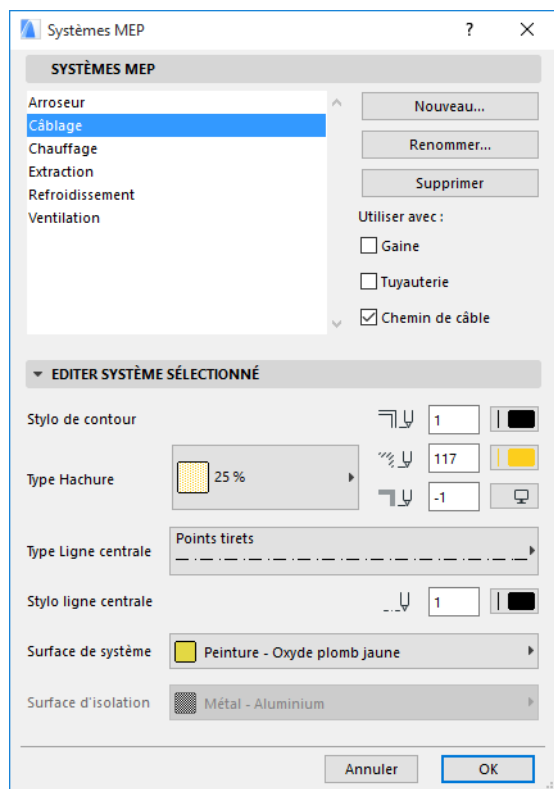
Systèmes MEP ? ✕

SYSTÈMES MEP

Arroseur
Câblage
Chauffage
Extraction
Refroidissement
Ventilation

Nouveau...
Renommer...
Supprimer

Utiliser avec :
Gaine
Tuyauterie
Chemin de câble

EDITER SYSTÈME SÉLECTIONNÉ

Stylo de contour 1

Type Hachure 25 % 117 -1

Type Ligne centrale Points tirets

Stylo ligne centrale 1

Surface de système Peinture - Oxyde plomb jaune

Surface d'isolation Métal - Aluminium

Annuler OK